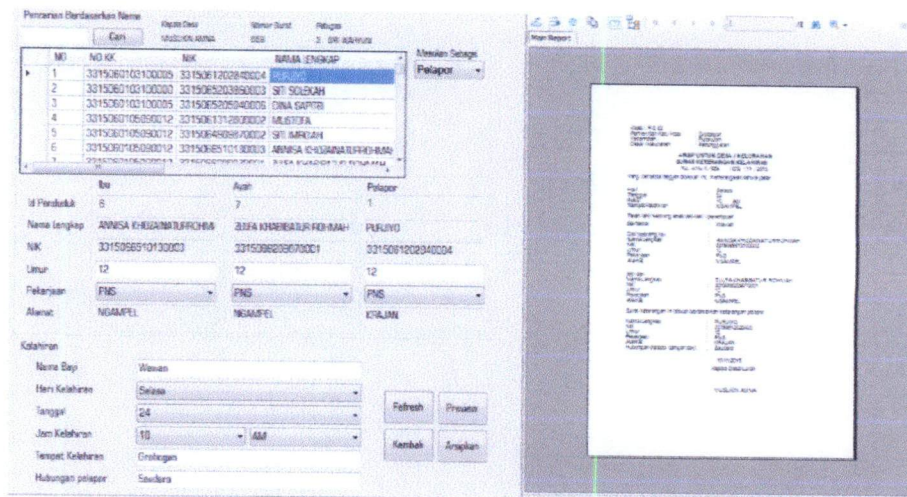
Pencarian Berdasarkan Nama

Cari

Kepala Desa
MASLIKHA AMINA

Nomor Surat
069

Petugas
3 SRI RAHAYU

| NO | NO KK | NIK | NAMA LENGKAP |
|---|---|---|---|
| 1 | 3315060103100005 | 3315061202840004 | PURJIYO |
| 2 | 3315060103100000 | 3315065203850003 | SITI SOLEKAH |
| 3 | 3315060103100005 | 3315065205040006 | DINA SAPTRI |
| 4 | 3315060105090012 | 3315061312830002 | MUSTOFA |
| 5 | 3315060105090012 | 3315064808870002 | SITI IMROAH |
| 6 | 3315060105090012 | 3315066510130003 | ANNISA KHOIANATURROHMAH |

Memilih Sebagai
Pelapor

| | Ibu | Ayah | Pelapor |
|---|---|---|---|
| Id Penduduk | 8 | 7 | 1 |
| Nama Lengkap | ANNISA KHOIANATURROHMA | ZULFA KHAERBATUR ROHMAH | PURJIYO |
| NIK | 3315066510130003 | 3315060823950001 | 3315061202840004 |
| Umur | 12 | 12 | 12 |
| Pekerjaan | PNS | PNS | PNS |
| Alamat | NGAMPEL | NGAMPEL | KRAJAN |

Kelahiran

Nama Bayi: Wawan
Hari Kelahiran: Selasa
Tanggal: 24
Jam Kelahiran: 10 AM
Tempat Kelahiran: Grobogan
Hubungan pelapor: Saudara

Refresh
Proses
Kembali
Ampikan

Main Report